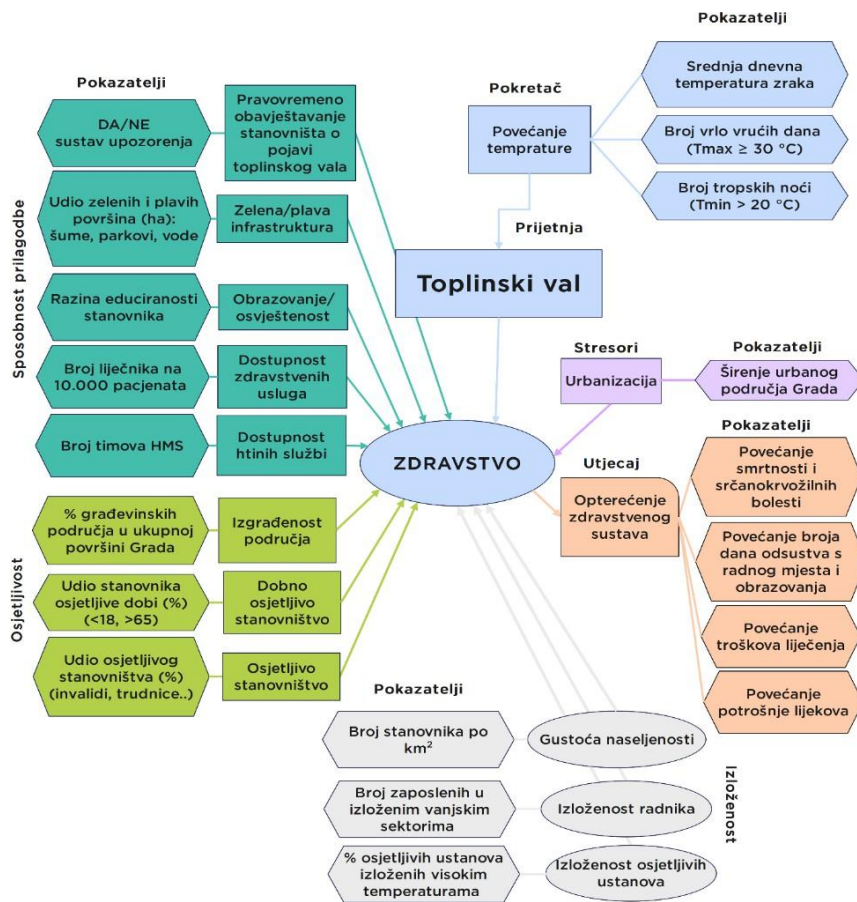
Pokazatelji

Pokretač

Srednja dnevna temperatura zraka

Povećanje temprature

Broj vrlo vrućih dana (Tmax ≥ 30 °C)

Broj tropskih noći (Tmin > 20 °C)

Prijetnja

Toplinski val

Pokazatelji

DA/NE sustav upozorenja

Pravovremeno obavještavanje stanovništa o pojavi toplinskog vala

Udio zelenih i plavih površina (ha): šume, parkovi, vode

Zelena/plava infrastruktura

Razina educiranosti stanovnika

Obrazovanje/ osvještenost

Broj liječnika na 10.000 pacjenata

Dostupnost zdravstvenih usluga

Broj timova HMS

Dostupnost htinih službi

Sposobnost prilagodbe

Stresori

Pokazatelji

Urbanizacija

Širenje urbanog područja Grada

ZDRAVSTVO

Pokazatelji

Utjecaj

Opterećenje zdravstvenog sustava

Povećanje smrtnosti i srčanokrvožilnih bolesti

Povećanje broja dana odsustva s radnog mjesta i obrazovanja

Povećanje troškova liječenja

Povećanje potrošnje lijekova

% građevinskih područja u ukupnoj površini Grada

Izgrađenost područja

Udio stanovnika osjetljive dobi (%) (<18, >65)

Dobno osjetljivo stanovništvo

Udio osjetljivog stanovništva (%) (invalidi, trudnice..)

Osjetljivo stanovništvo

Osjetljivost

Pokazatelji

Broj stanovnika po km$^2$

Gustoća naseljenosti

Broj zaposlenih u izloženim vanjskim sektorima

Izloženost radnika

% osjetljivih ustanova izloženih visokim temperaturama

Izloženost osjetljivih ustanova

Izloženost